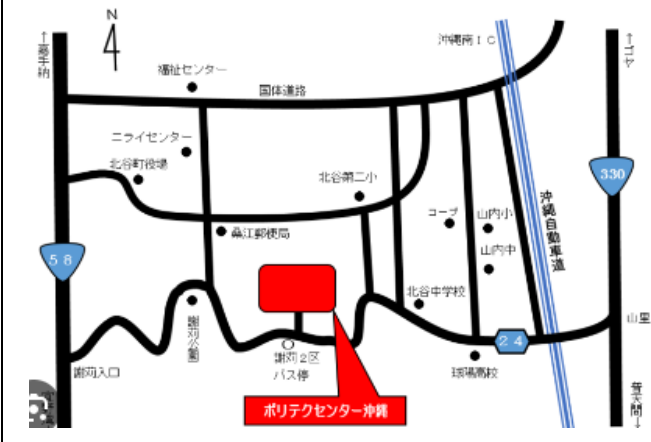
N

↑嘉手納

福祉センター

国体道路

沖縄南ＩＣ

↑ゴヤ

ニライセンター

北谷町役場

330

北谷第二小

コープ

山内小

沖縄自動車道

山内中

桑江郵便局

58

北谷中学校

謝苅公園

山里

謝苅２区
バス停

24

謝苅入口

球陽高校

普天間↓

ポリテクセンター沖縄